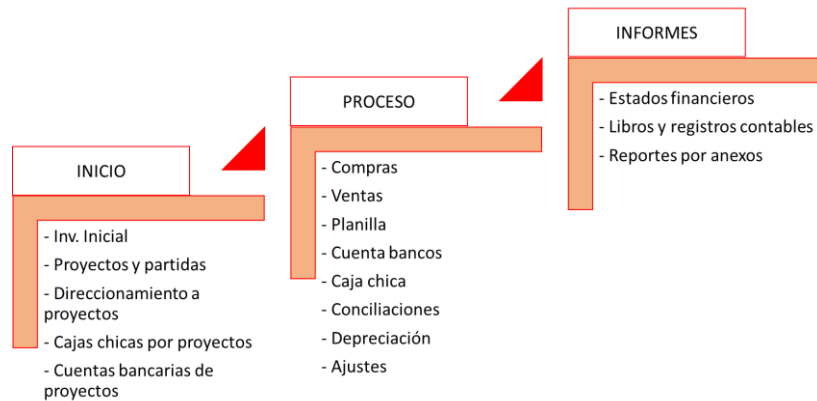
INICIO

- Inv. Inicial
- Proyectos y partidas
- Direccionamiento a proyectos
- Cajas chicas por proyectos
- Cuentas bancarias de proyectos

PROCESO

- Compras
- Ventas
- Planilla
- Cuenta bancos
- Caja chica
- Conciliaciones
- Depreciación
- Ajustes

INFORMES

- Estados financieros
- Libros y registros contables
- Reportes por anexos